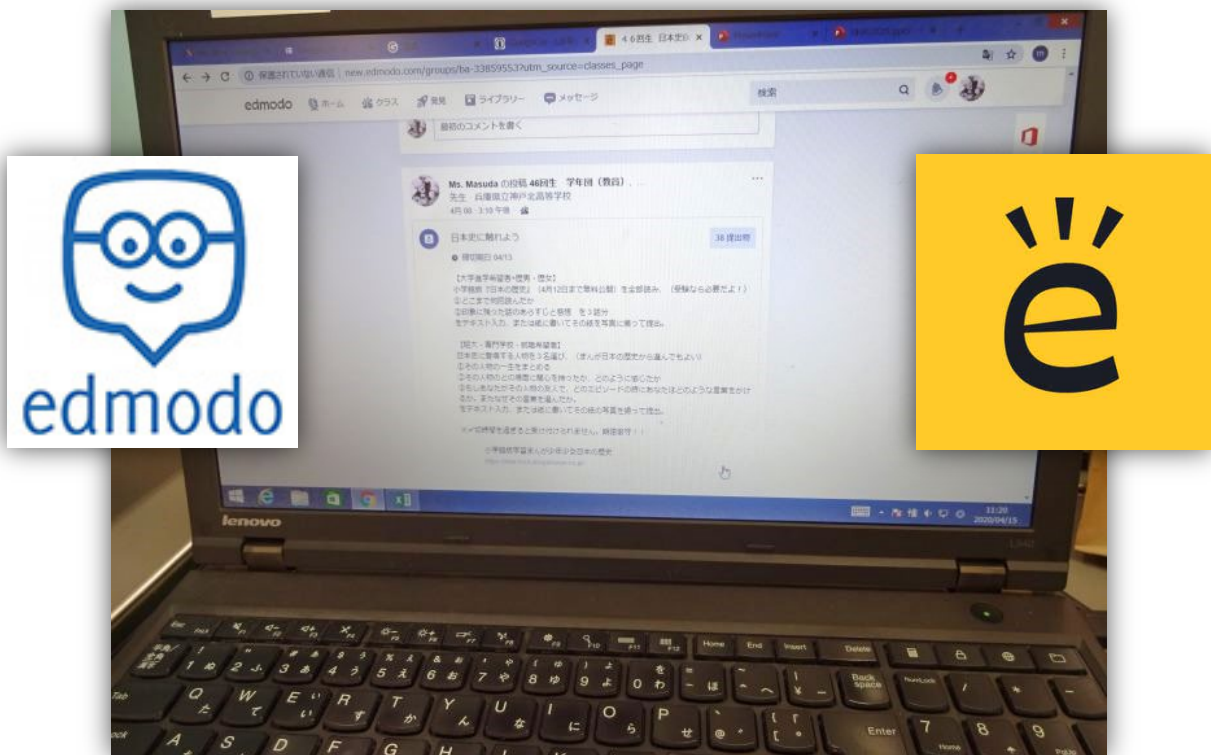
edmodo

e

46回生 日本史

保護されていない通信 | new.edmodo.com/groups/ba-33859553?utm_source=classes_page

edmodo ホーム クラス 発見 ライブラリー メッセージ

検索

最初のコメントを書く

Ms. Masuda の投稿 46回生 学年団（数员）

先生 兵庫県立神戸北高等学校

日本史に触れよう

38 提出物

提出期日 04/13

【大学進学希望者・理系・理女】

小学館版『日本の歴史』（4月12日まで無料公開）を全部読み、（受験なら必要だよ！）

①どこまで何冊読んだか

②印象に残った話のあらすじと感想 を3点分

をテキスト入力、または紙に書いてその紙を写真に撮って提出。

【短大・専門学校・就職希望者】

日本史に登場する人物を3名選び、（まんが日本の歴史から選んでもよい）

①その人物の一生をまとめる

②その人物のどの場面に関心を持ったか、どのように感じたか

をテキスト入力、または紙に書いてその紙を写真を撮って提出。

※〆切期限を過ぎると受け付けられません。期限厳守！！

小学館版学習まんが少年少女日本の歴史

11:20
2020/04/15

lenovo

Esc FnLk F1 F2 F3 F4 F5 F6 F7 F8 F9 F10 F11 F12 Home End Insert Delete

半角/全角 1 ぬ 2 ふ 3 あ 4 う 5 え 6 お 7 や 8 ゆ 9 よ 0 わ - ほ ^ へ ¥ ー Back space NumLock / * -

Tab Q た W て E い R す T か Y ん U な I に O ら P せ @ ゛ [ ゜ Enter 7 Home 8 9 PgUp

Lock A S D F G H